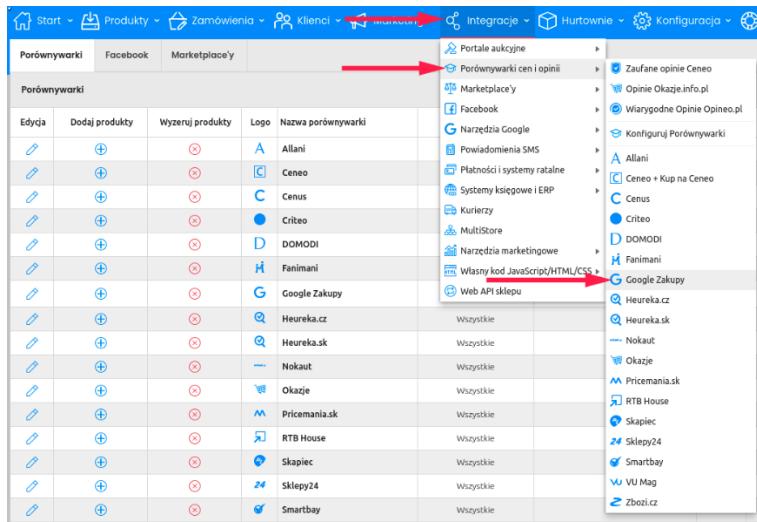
Start Produkty Zamówienia Klienci Marketing Integracje Hurtownie Konfiguracja

Porównywarki | Facebook | Marketplace'y

Porównywarki

| Edycja | Dodaj produkty | Wyzeruj produkty | Logo | Nazwa porównywarki | |
|---|---|---|---|---|---|
| | | | | Allani | |
| | | | | Ceneo | |
| | | | | Cenus | |
| | | | | Criteo | |
| | | | | DOMODI | |
| | | | | Fanimani | |
| | | | | Google Zakupy | |
| | | | | Heureka.cz | Wszystkie |
| | | | | Heureka.sk | Wszystkie |
| | | | | Nokaut | Wszystkie |
| | | | | Okazje | Wszystkie |
| | | | | Pricemania.sk | Wszystkie |
| | | | | RTB House | Wszystkie |
| | | | | Skapiec | Wszystkie |
| | | | | Sklepy24 | Wszystkie |
| | | | | Smartbay | Wszystkie |

Portale aukcyjne
Porównywarki cen i opinii
Marketplace'y
Facebook
Narzędzia Google
Powiadomienia SMS
Płatności i systemy ratalne
Systemy księgowe i ERP
Kurierzy
MultiStore
Narzędzia marketingowe
Własny kod JavaScript/HTML/CSS
Web API sklepu

Zaufane opinie Ceneo
Opinie Okazje.info.pl
Wiarygodne Opinie Opineo.pl
Konfiguruj Porównywarki
Allani
Ceneo + Kup na Ceneo
Cenus
Criteo
DOMODI
Fanimani
Google Zakupy
Heureka.cz
Heureka.sk
Nokaut
Okazje
Pricemania.sk
RTB House
Skapiec
Sklepy24
Smartbay
VU Mag
Zbozi.cz